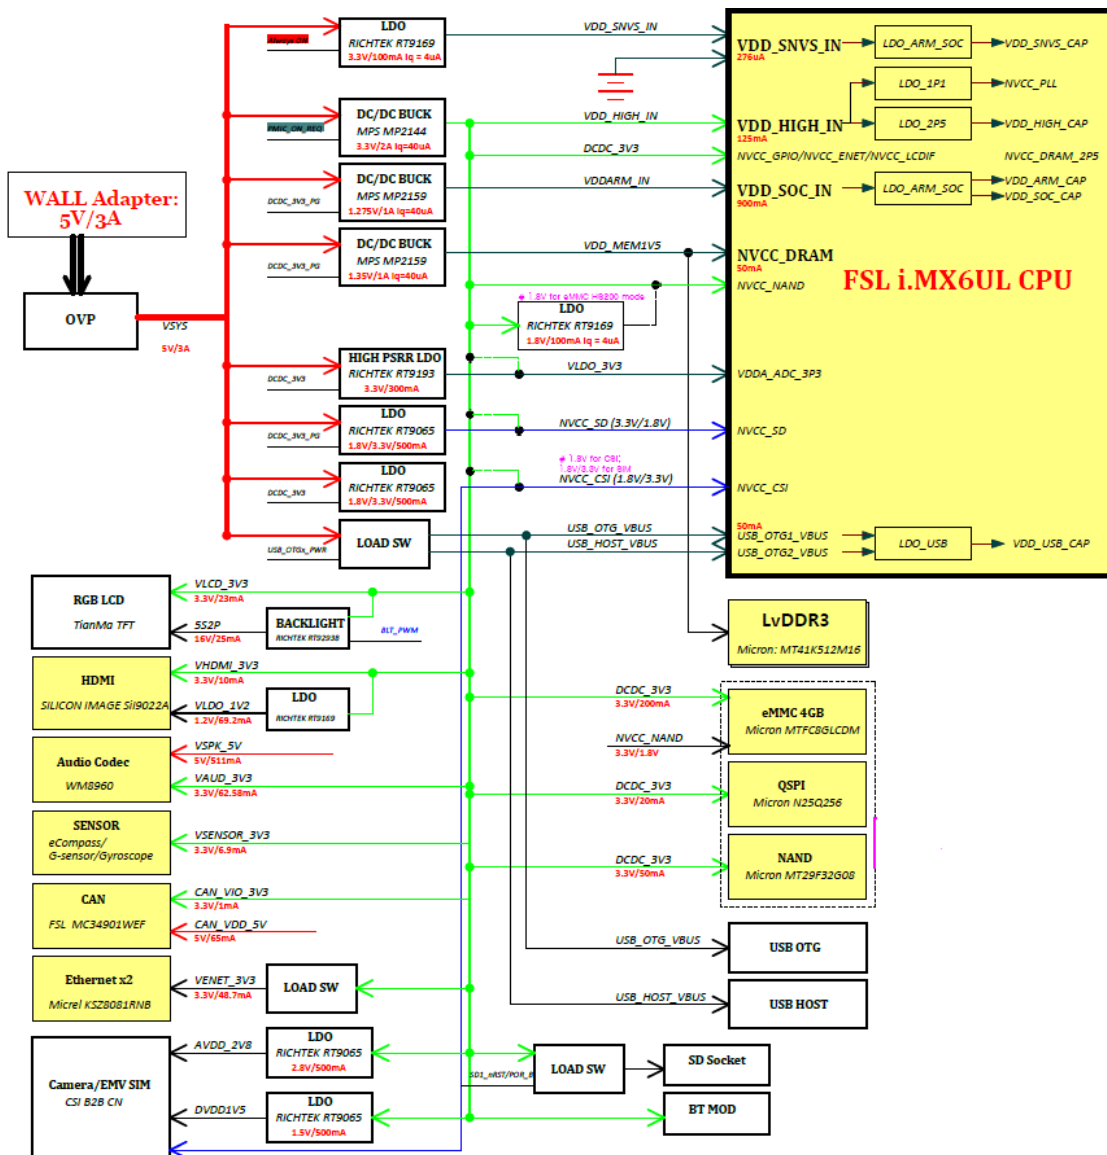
WALL Adapter: 5V/3A

OVP

VSYS
5V/3A

Always ON
LDO
RICHTEK RT9169
3.3V/100mA Iq = 4uA

PMIC_ON_REQ
DC/DC BUCK
MPS MP2144
3.3V/2A Iq=40uA

DCDC_3V3_PG
DC/DC BUCK
MPS MP2159
1.275V/1A Iq=40uA

DCDC_3V3_PG
DC/DC BUCK
MPS MP2159
1.35V/1A Iq=40uA

# 1.8V for eMMC HS200 mode
LDO
RICHTEK RT9169
1.8V/100mA Iq = 4uA

DCDC_3V3
HIGH PSRR LDO
RICHTEK RT9193
3.3V/300mA

DCDC_3V3_PG
LDO
RICHTEK RT9065
1.8V/3.3V/500mA

DCDC_3V3
LDO
RICHTEK RT9065
1.8V/3.3V/500mA

# 1.8V for CSI; 1.8V/3.3V for SIM

USB_OTGx_PWR
LOAD SW

VDD_SNVS_IN
VDD_HIGH_IN
DCDC_3V3
VDDARM_IN
VDD_MEM1V5
VLDO_3V3
NVCC_SD (3.3V/1.8V)
NVCC_CSI (1.8V/3.3V)
USB_OTG_VBUS
USB_HOST_VBUS

VDD_SNVS_IN
276uA
LDO_ARM_SOC
VDD_SNVS_CAP
LDO_1P1
NVCC_PLL
VDD_HIGH_IN
125mA
LDO_2P5
VDD_HIGH_CAP
NVCC_GPIO/NVCC_ENET/NVCC_LCDIF
NVCC_DRAM_2P5
VDD_SOC_IN
900mA
LDO_ARM_SOC
VDD_ARM_CAP
VDD_SOC_CAP
NVCC_DRAM
50mA
NVCC_NAND
FSL i.MX6UL CPU
VDDA_ADC_3P3
NVCC_SD
NVCC_CSI
50mA
USB_OTG1_VBUS
USB_OTG2_VBUS
LDO_USB
VDD_USB_CAP

RGB LCD
TianMa TFT
VLCD_3V3
3.3V/23mA
5S2P
16V/25mA
BACKLIGHT
RICHTEK RT9293B
BLT_PWM

HDMI
SILICON IMAGE Sii9022A
VHDMI_3V3
3.3V/10mA
VLDO_1V2
1.2V/69.2mA
LDO
RICHTEK RT9169

Audio Codec
WM8960
VSPK_5V
5V/511mA
VAUD_3V3
3.3V/62.58mA

SENSOR
eCompass/
G-sensor/Gyroscope
VSENSOR_3V3
3.3V/6.9mA

CAN
FSL MC34901WEF
CAN_VIO_3V3
3.3V/1mA
CAN_VDD_5V
5V/65mA

Ethernet x2
Micrel KSZ8081RNB
VENET_3V3
3.3V/48.7mA
LOAD SW

Camera/EMV SIM
CSI B2B CN
AVDD_2V8
LDO
RICHTEK RT9065
2.8V/500mA
DVDD1V5
LDO
RICHTEK RT9065
1.5V/500mA

LvDDR3
Micron: MT41K512M16

DCDC_3V3
3.3V/200mA
eMMC 4GB
Micron MTFC8GLCDM
NVCC_NAND
3.3V/1.8V
DCDC_3V3
3.3V/20mA
QSPI
Micron N25Q256
DCDC_3V3
3.3V/50mA
NAND
Micron MT29F32G08

USB_OTG_VBUS
USB OTG
USB_HOST_VBUS
USB HOST

SD1_nRST/POR_B
LOAD SW
SD Socket
BT MOD